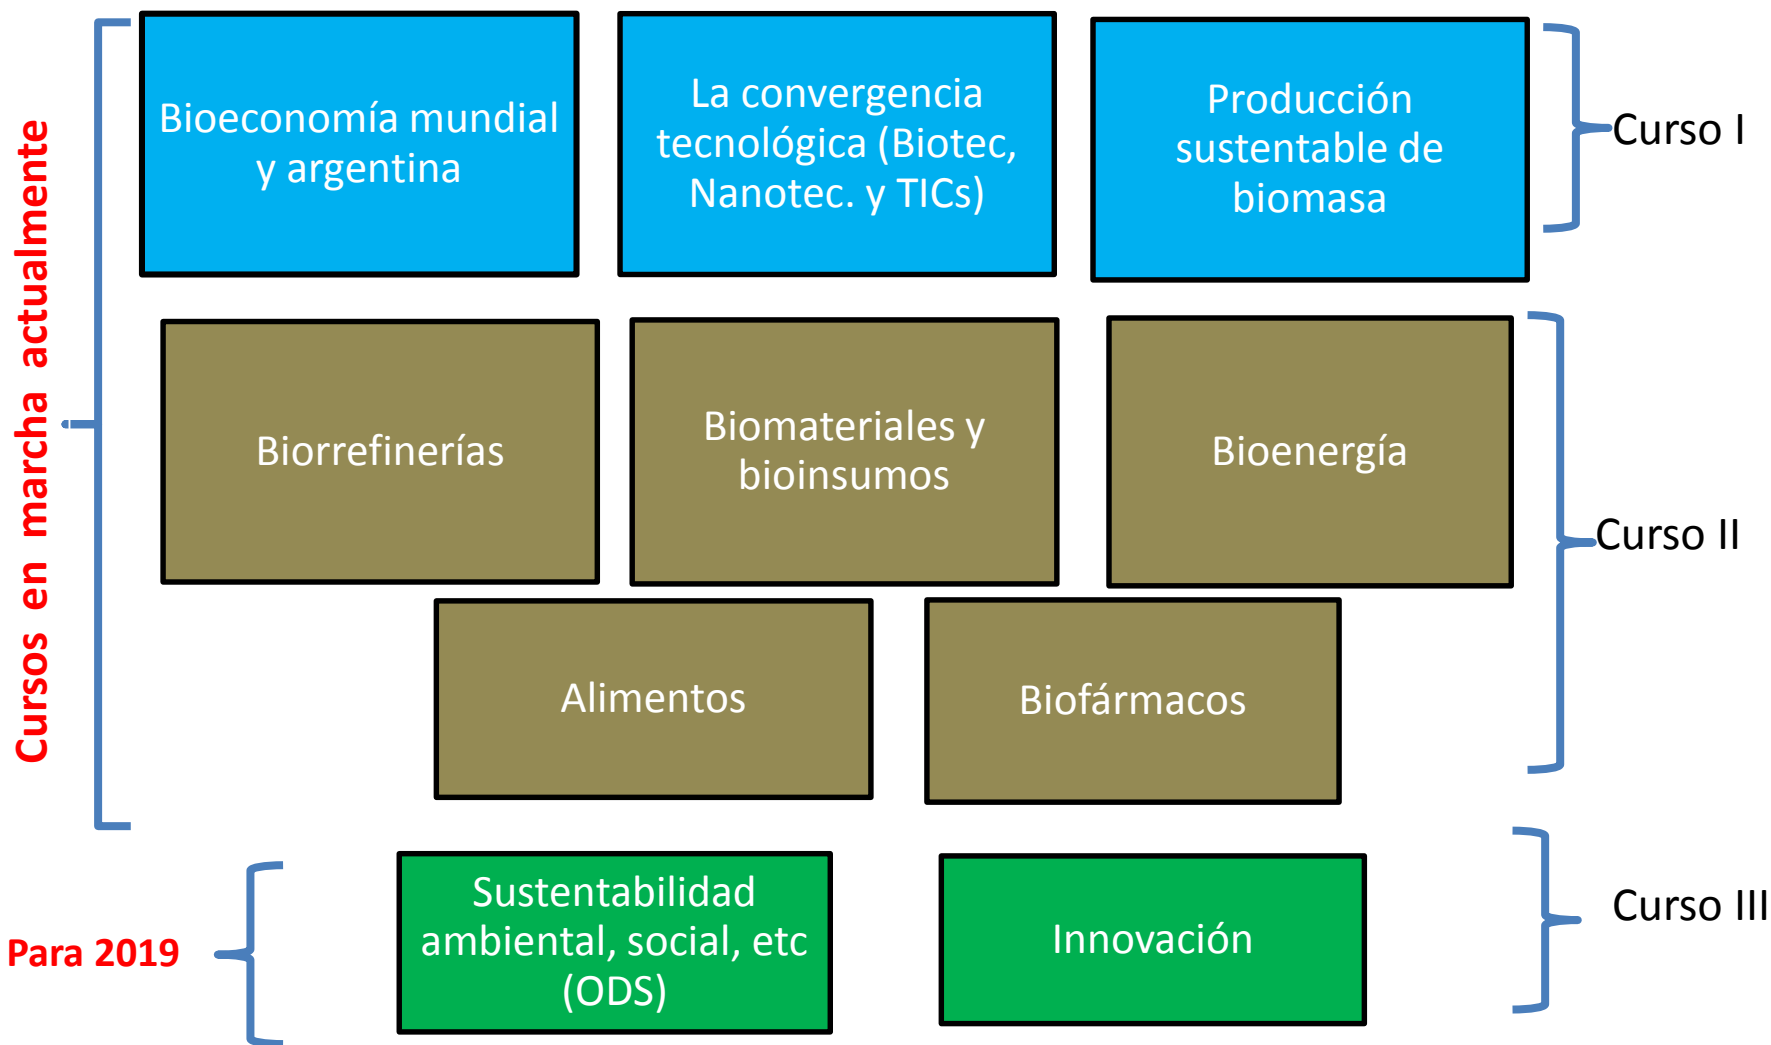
Cursos en marcha actualmente

Bioeconomía mundial y argentina

La convergencia tecnológica (Biotec, Nanotec. y TICs)

Producción sustentable de biomasa

Curso I

Biorrefinerías

Biomateriales y bioinsumos

Bioenergía

Alimentos

Biofármacos

Curso II

Para 2019

Sustentabilidad ambiental, social, etc (ODS)

Innovación

Curso III